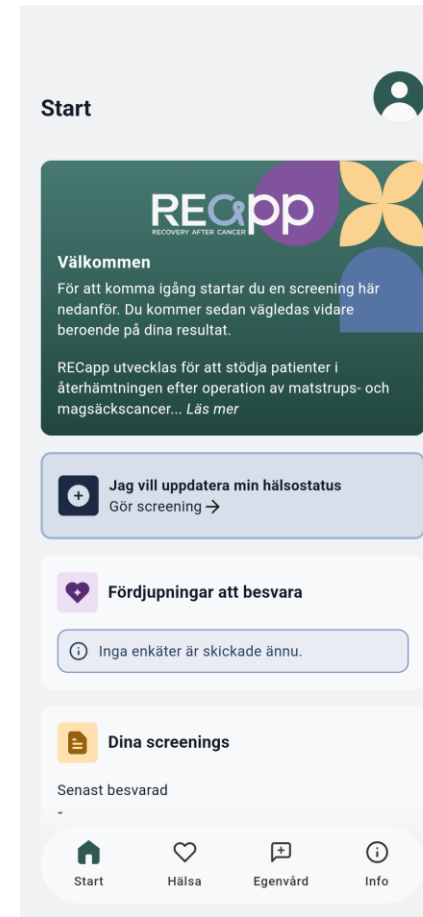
Start

RECapp
RECOVERY AFTER CANCER

Välkommen
För att komma igång startar du en screening här nedanför. Du kommer sedan vägledas vidare beroende på dina resultat.

RECapp utvecklas för att stödja patienter i återhämtningen efter operation av matstrups- och magsäckscancer... Läs mer

Jag vill uppdatera min hälsostatus
Gör screening →

Fördjupningar att besvara

Inga enkäter är skickade ännu.

Dina screenings

Senast besvarad
-

Start
Hälsa
Egenvård
Info